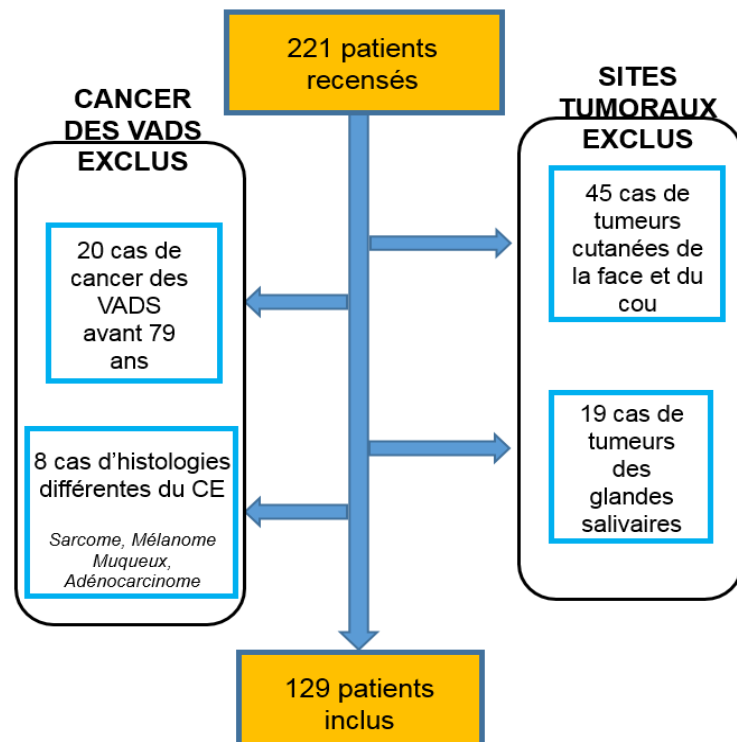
221 patients recensés

CANCER DES VADS EXCLUS

20 cas de cancer des VADS avant 79 ans

8 cas d'histologies différentes du CE

Sarcome, Mélanome Muqueux, Adénocarcinome

SITES TUMORAUX EXCLUS

45 cas de tumeurs cutanées de la face et du cou

19 cas de tumeurs des glandes salivaires

129 patients inclus